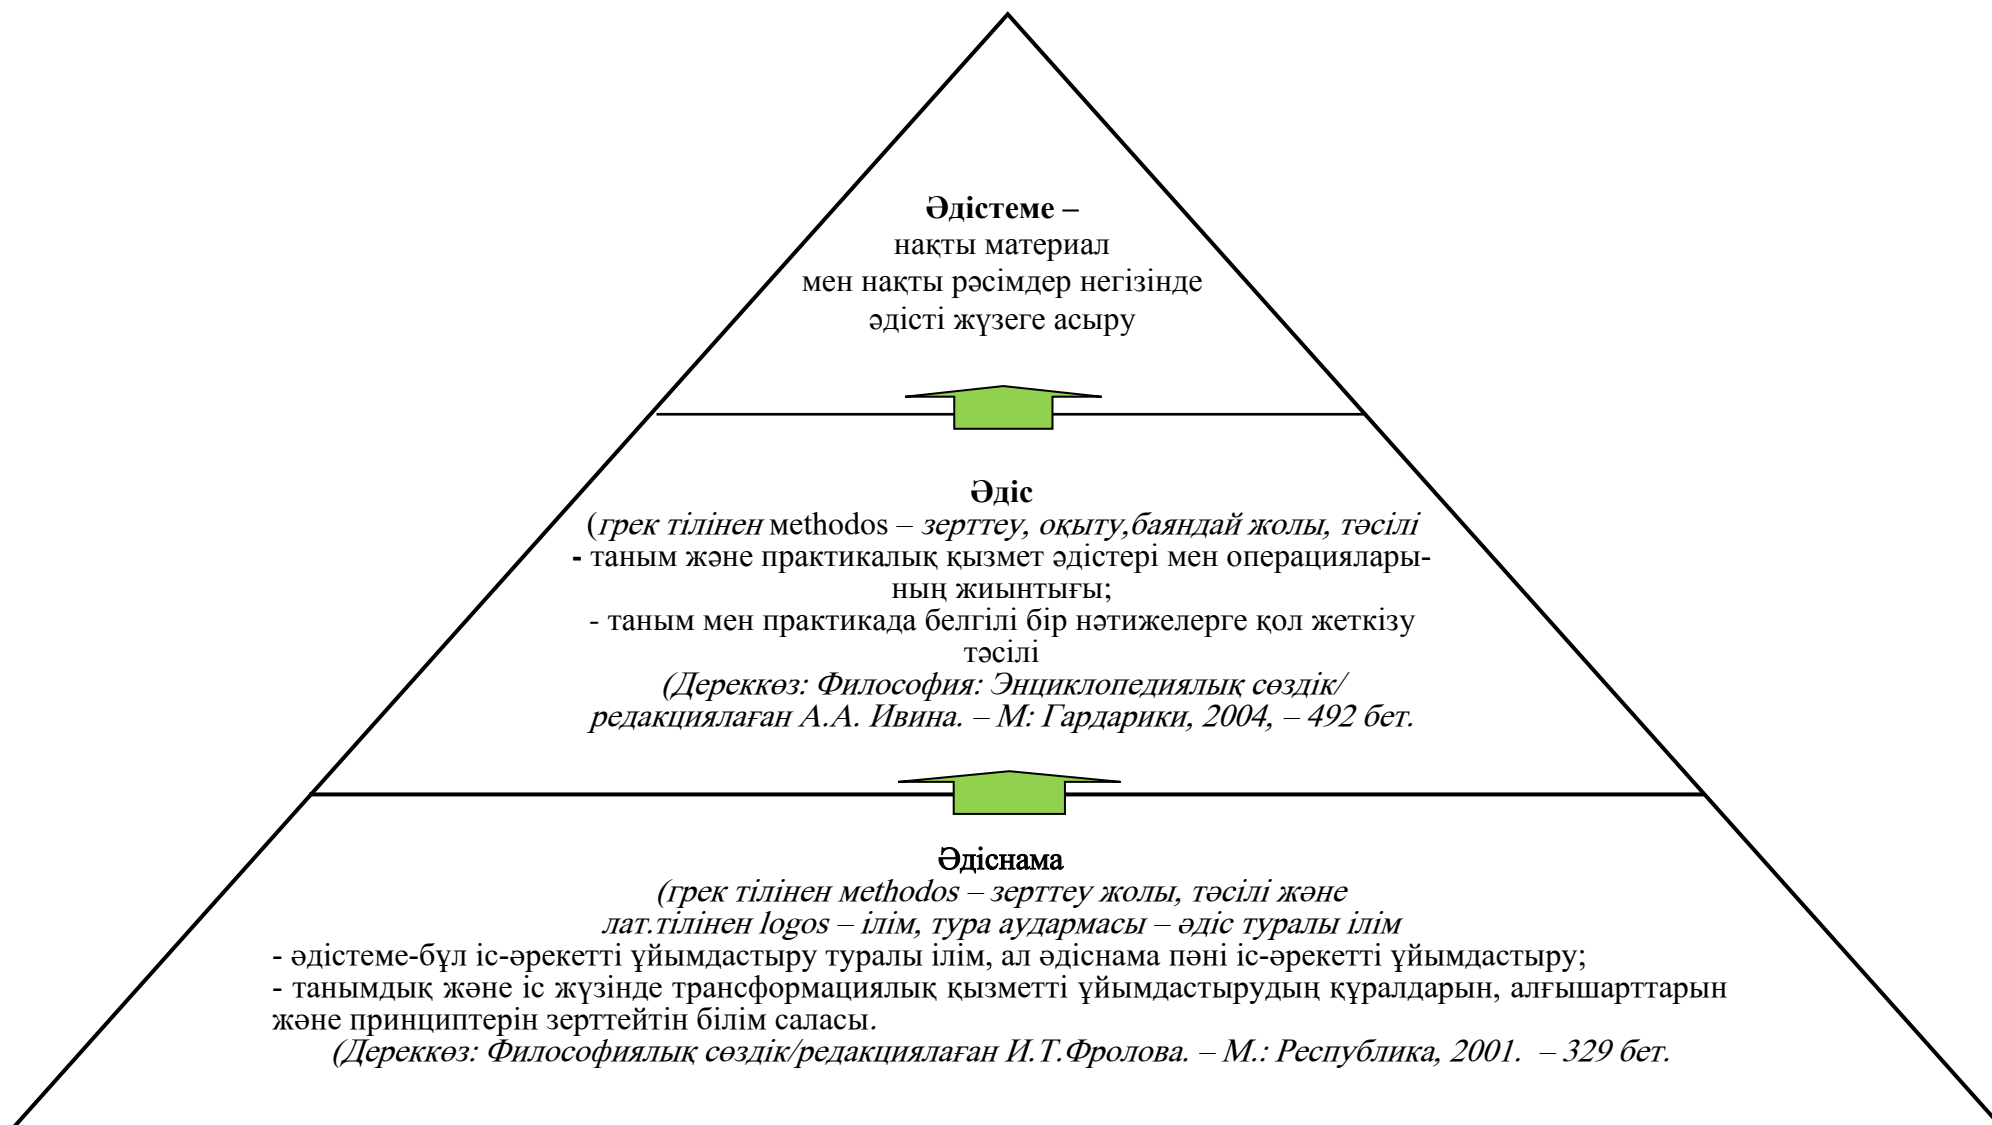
**Әдістеме –**
нақты материал
мен нақты рәсімдер негізінде
әдісті жүзеге асыру

**Әдіс**
(*грек тілінен* methodos – *зерттеу, оқыту,баяндай жолы, тәсілі*
**-** таным және практикалық қызмет әдістері мен операцияларының жиынтығы;
- таным мен практикада белгілі бір нәтижелерге қол жеткізу тәсілі
*(Дереккөз: Философия: Энциклопедиялық сөздік/ редакциялаған А.А. Ивина. – М: Гардарики, 2004, – 492 бет.*

Әдіснама
*(грек тілінен methodos – зерттеу жолы, тәсілі және лат.тілінен logos – ілім, тура аудармасы – әдіс туралы ілім*
- әдістеме-бұл іс-әрекетті ұйымдастыру туралы ілім, ал әдіснама пәні іс-әрекетті ұйымдастыру;
- танымдық және іс жүзінде трансформациялық қызметті ұйымдастырудың құралдарын, алғышарттарын және принциптерін зерттейтін білім саласы.
*(Дереккөз: Философиялық сөздік/редакциялаған И.Т.Фролова. – М.: Республика, 2001. – 329 бет.*